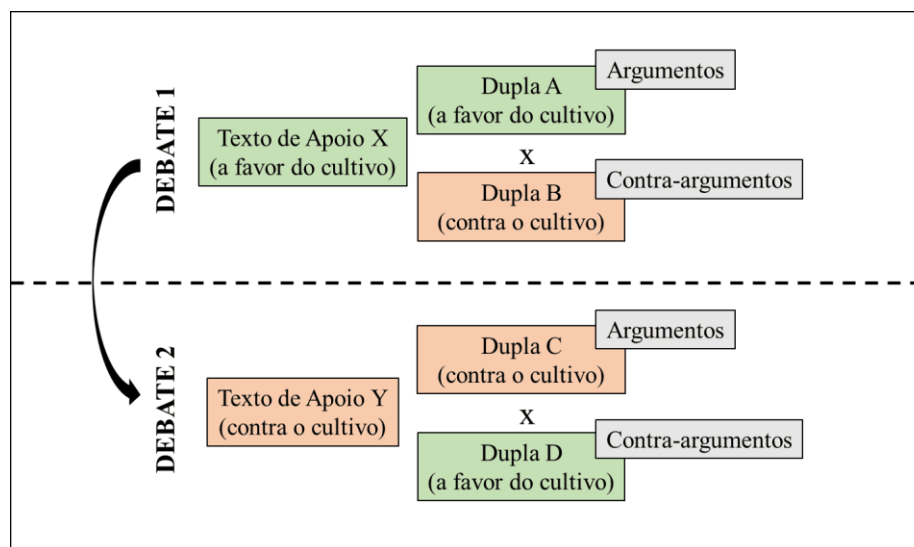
DEBATE 1

Texto de Apoio X
(a favor do cultivo)

Dupla A
(a favor do cultivo)

Argumentos

X

Dupla B
(contra o cultivo)

Contra-argumentos

DEBATE 2

Texto de Apoio Y
(contra o cultivo)

Dupla C
(contra o cultivo)

Argumentos

X

Dupla D
(a favor do cultivo)

Contra-argumentos